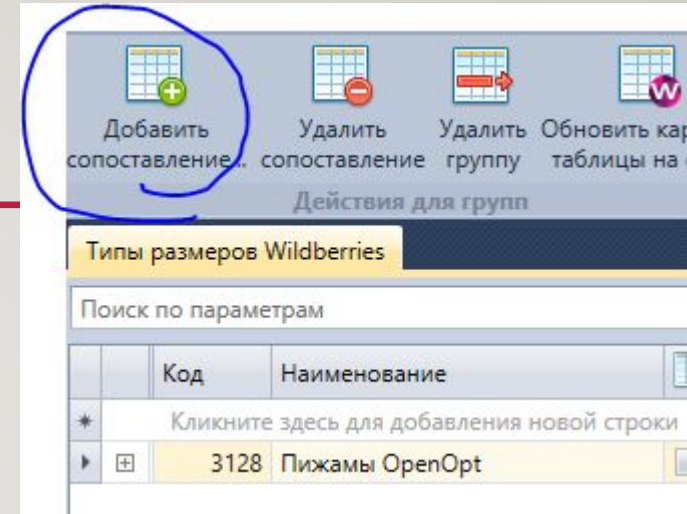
Добавить сопоставление...

Удалить сопоставление

Удалить группу

Обновить кар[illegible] таблицы на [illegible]

Действия для групп

Типы размеров Wildberries

Поиск по параметрам

| | | Код | Наименование |
|---|---|---|---|
| * | | | Кликните здесь для добавления новой строки |
| ▸ | ⊞ | 3128 | Пижамы OpenOpt |